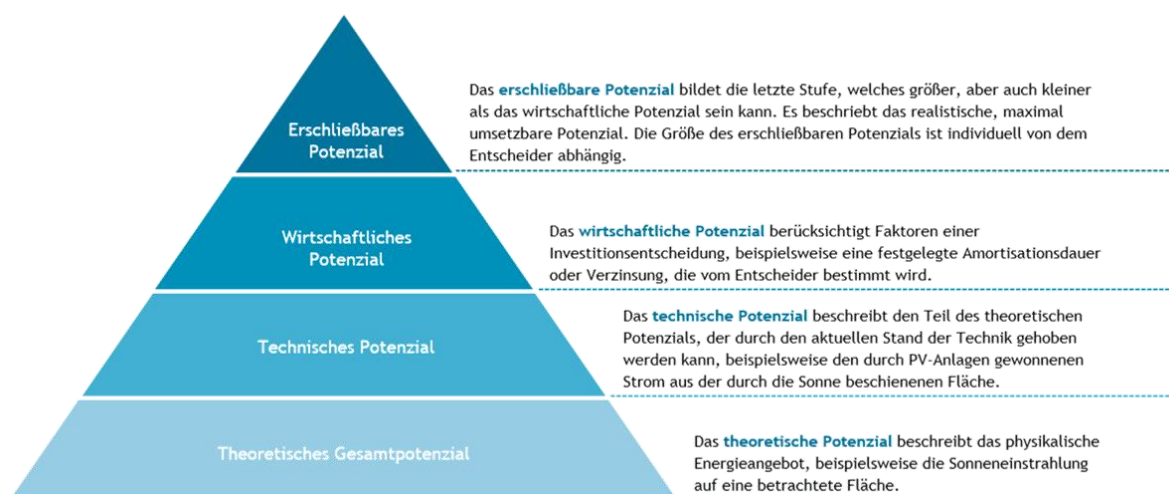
Erschließbares Potenzial

Das erschließbare Potenzial bildet die letzte Stufe, welches größer, aber auch kleiner als das wirtschaftliche Potenzial sein kann. Es beschreibt das realistische, maximal umsetzbare Potenzial. Die Größe des erschließbaren Potenzials ist individuell von dem Entscheider abhängig.

Wirtschaftliches Potenzial

Das wirtschaftliche Potenzial berücksichtigt Faktoren einer Investitionsentscheidung, beispielsweise eine festgelegte Amortisationsdauer oder Verzinsung, die vom Entscheider bestimmt wird.

Technisches Potenzial

Das technische Potenzial beschreibt den Teil des theoretischen Potenzials, der durch den aktuellen Stand der Technik gehoben werden kann, beispielsweise den durch PV-Anlagen gewonnenen Strom aus der durch die Sonne beschienenen Fläche.

Theoretisches Gesamtpotenzial

Das theoretische Potenzial beschreibt das physikalische Energieangebot, beispielsweise die Sonneneinstrahlung auf eine betrachtete Fläche.